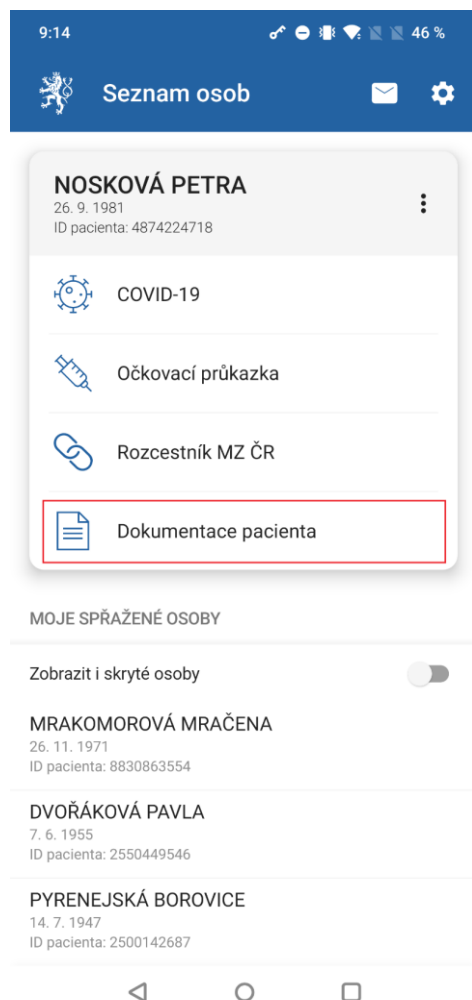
9:14 46 %

Seznam osob

NOSKOVÁ PETRA
26. 9. 1981
ID pacienta: 4874224718

COVID-19

Očkovací průkazka

Rozcestník MZ ČR

Dokumentace pacienta

MOJE SPŘAŽENÉ OSOBY

Zobrazit i skryté osoby

MRAKOMOROVÁ MRAČENA
26. 11. 1971
ID pacienta: 8830863554

DVOŘÁKOVÁ PAVLA
7. 6. 1955
ID pacienta: 2550449546

PYRENEJSKÁ BOROVICE
14. 7. 1947
ID pacienta: 2500142687